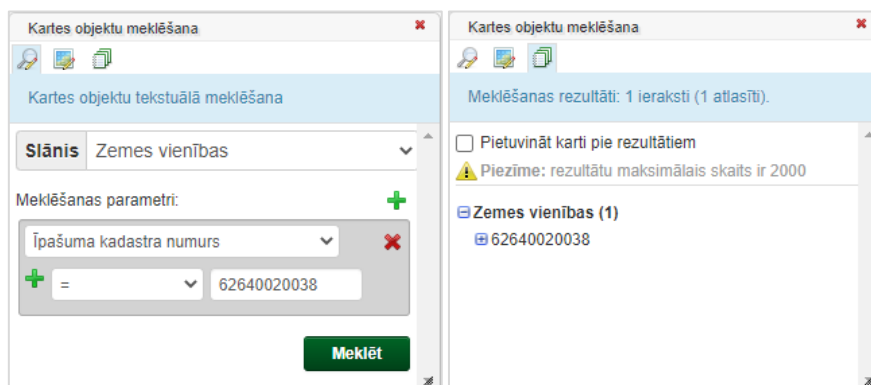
Kartes objektu meklēšana

Kartes objektu tekstuālā meklēšana

Slānis Zemes vienības

Meklēšanas parametri:

Īpašuma kadastra numurs

= 62640020038

Meklēt

Kartes objektu meklēšana

Meklēšanas rezultāti: 1 ieraksti (1 atlasīti).

Pietuvināt karti pie rezultātiem

Piezīme: rezultātu maksimālais skaits ir 2000

⊟ Zemes vienības (1)

⊞ 62640020038